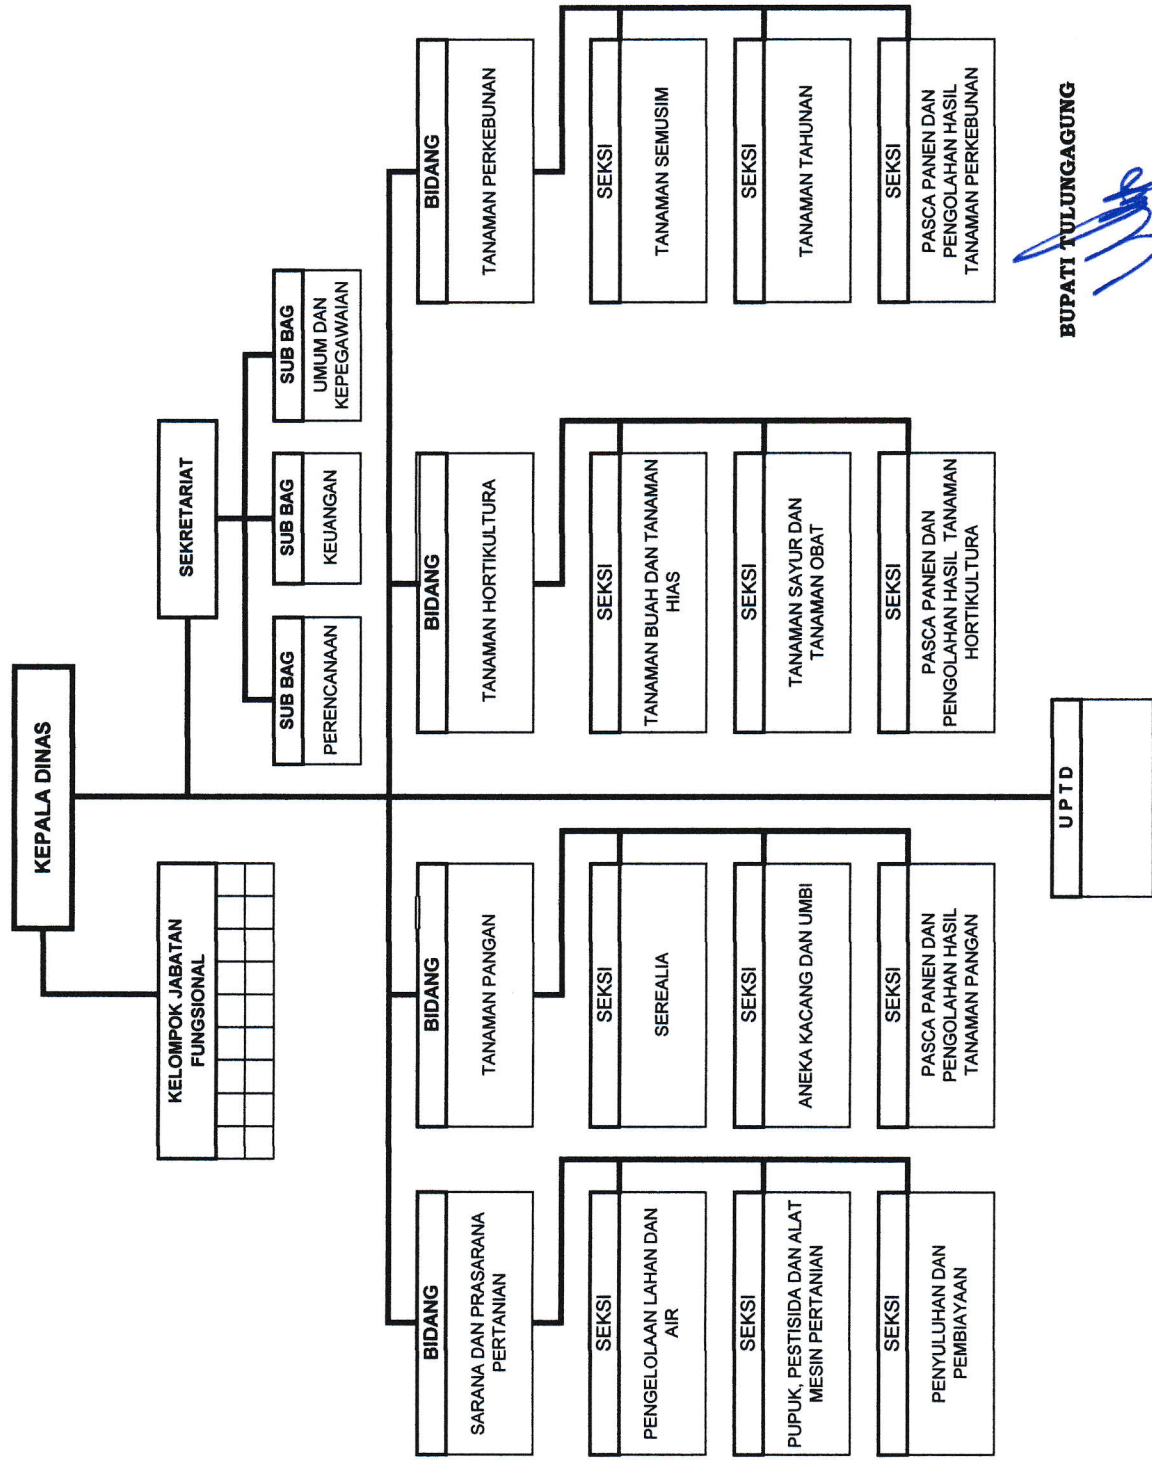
KEPALA DINAS

KELOMPOK JABATAN FUNGSIONAL

SEKRETARIAT

SUB BAG
PERENCANAAN

SUB BAG
KEUANGAN

SUB BAG
UMUM DAN KEPEGAWAIAN

BIDANG
SARANA DAN PRASARANA PERTANIAN

SEKSI
PENGELOLAAN LAHAN DAN AIR

SEKSI
PUPUK, PESTISIDA DAN ALAT MESIN PERTANIAN

SEKSI
PENYULUHAN DAN PEMBIAYAAN

BIDANG
TANAMAN PANGAN

SEKSI
SEREALIA

SEKSI
ANEKA KACANG DAN UMBI

SEKSI
PASCA PANEN DAN PENGOLAHAN HASIL TANAMAN PANGAN

BIDANG
TANAMAN HORTIKULTURA

SEKSI
TANAMAN BUAH DAN TANAMAN HIAS

SEKSI
TANAMAN SAYUR DAN TANAMAN OBAT

SEKSI
PASCA PANEN DAN PENGOLAHAN HASIL TANAMAN HORTIKULTURA

BIDANG
TANAMAN PERKEBUNAN

SEKSI
TANAMAN SEMUSIM

SEKSI
TANAMAN TAHUNAN

SEKSI
PASCA PANEN DAN PENGOLAHAN HASIL TANAMAN PERKEBUNAN

UPTD

BUPATI TULUNGAGUNG